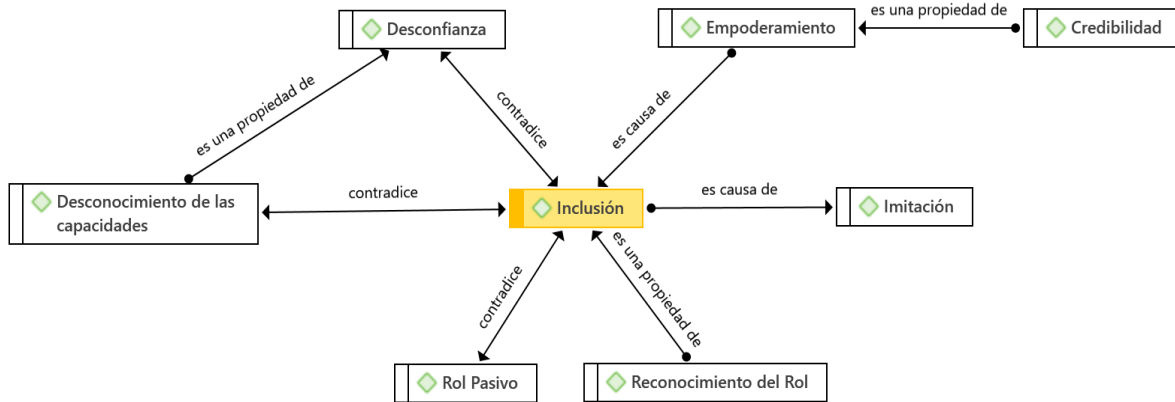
Desconfianza

Empoderamiento

es una propiedad de

Credibilidad

es una propiedad de

contradice

es causa de

Desconocimiento de las capacidades

contradice

Inclusión

es causa de

Imitación

contradice

es una propiedad de

Rol Pasivo

Reconocimiento del Rol